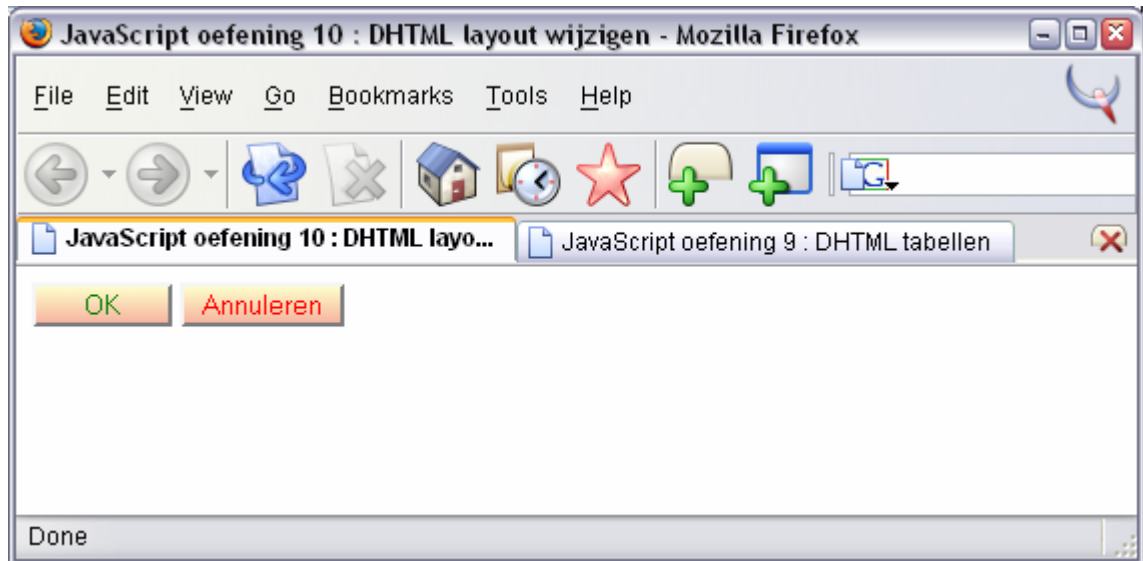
JavaScript oefening 10 : DHTML layout wijzigen - Mozilla Firefox

File Edit View Go Bookmarks Tools Help

JavaScript oefening 10 : DHTML layo...

JavaScript oefening 9 : DHTML tabellen

OK

Annuleren

Done